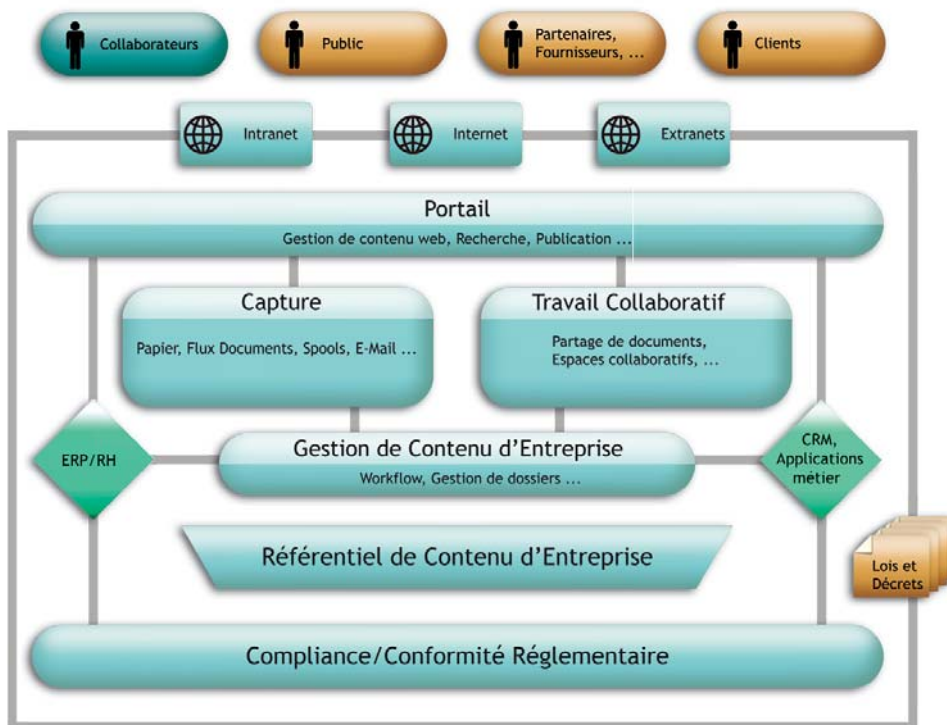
Collaborateurs

Public

Partenaires, Fournisseurs, ...

Clients

Intranet

Internet

Extranets

Portail

Gestion de contenu web, Recherche, Publication ...

Capture

Papier, Flux Documents, Spools, E-Mail ...

Travail Collaboratif

Partage de documents, Espaces collaboratifs, ...

ERP/RH

Gestion de Contenu d'Entreprise

Workflow, Gestion de dossiers ...

CRM, Applications métier

Référentiel de Contenu d'Entreprise

Lois et Décrets

Compliance/Conformité Réglementaire